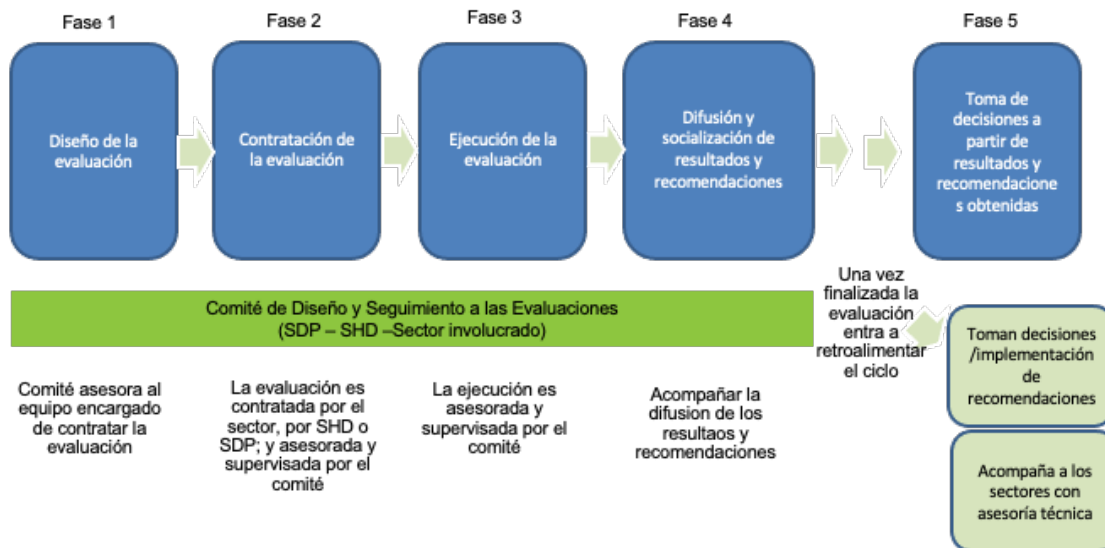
Fase 1

Diseño de la evaluación

Fase 2

Contratación de la evaluación

Fase 3

Ejecución de la evaluación

Fase 4

Difusión y socialización de resultados y recomendaciones

Fase 5

Toma de decisiones a partir de resultados y recomendacione s obtenidas

Comité de Diseño y Seguimiento a las Evaluaciones (SDP – SHD –Sector involucrado)

Una vez finalizada la evaluación entra a retroalimentar el ciclo

Toman decisiones /implementación de recomendaciones

Acompaña a los sectores con asesoría técnica

Comité asesora al equipo encargado de contratar la evaluación

La evaluación es contratada por el sector, por SHD o SDP; y asesorada y supervisada por el comité

La ejecución es asesorada y supervisada por el comité

Acompañar la difusion de los resultaos y recomendaciones